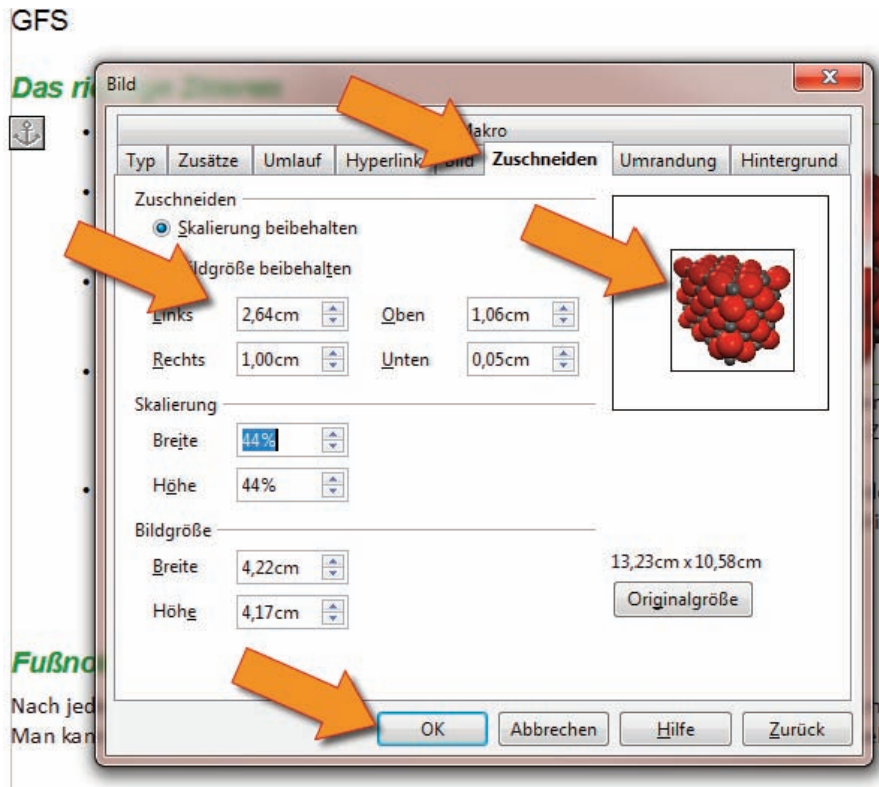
GFS

Das ri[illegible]

Bild

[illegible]akro

Typ | Zusätze | Umlauf | Hyperlink | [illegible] | Zuschneiden | Umrandung | Hintergrund

Zuschneiden

Skalierung beibehalten

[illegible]ldgröße beibehalten

Links 2,64cm

Oben 1,06cm

Rechts 1,00cm

Unten 0,05cm

Skalierung

Breite 44%

Höhe 44%

Bildgröße

Breite 4,22cm

Höhe 4,17cm

13,23cm x 10,58cm

Originalgröße

OK

Abbrechen

Hilfe

Zurück

Fußno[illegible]

Nach jed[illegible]

Man kan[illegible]